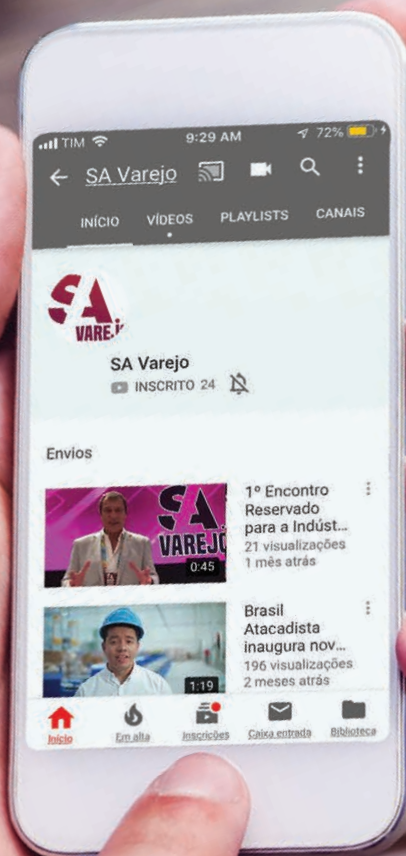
TIM 9:29 AM 72%

SA Varejo

INÍCIO VÍDEOS PLAYLISTS CANAIS

SA Varejo

SA Varejo

INSCRITO 24

Envios

SA VAREJO

0:45

1º Encontro Reservado para a Indúst...
21 visualizações
1 mês atrás

1:19

Brasil Atacadista inaugura nov...
196 visualizações
2 meses atrás

Início Em alta Inscrições Caixa entrada Biblioteca